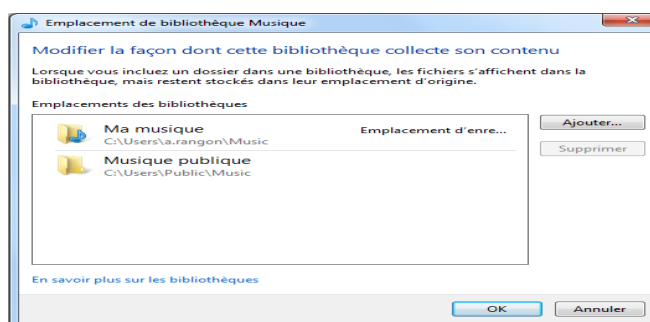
Emplacement de bibliothèque Musique

Modifier la façon dont cette bibliothèque collecte son contenu

Lorsque vous incluez un dossier dans une bibliothèque, les fichiers s'affichent dans la bibliothèque, mais restent stockés dans leur emplacement d'origine.

Emplacements des bibliothèques

Ma musique
C:\Users\a.rangon\Music
Emplacement d'enre...

Musique publique
C:\Users\Public\Music

Ajouter...

Supprimer

En savoir plus sur les bibliothèques

OK

Annuler